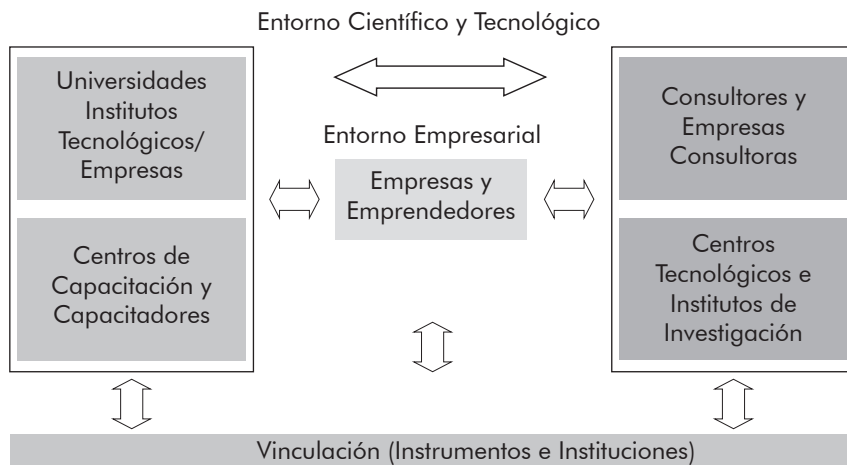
Entorno Científico y Tecnológico

Universidades Institutos Tecnológicos/ Empresas

Centros de Capacitación y Capacitadores

Entorno Empresarial

Empresas y Emprendedores

Consultores y Empresas Consultoras

Centros Tecnológicos e Institutos de Investigación

Vinculación (Instrumentos e Instituciones)